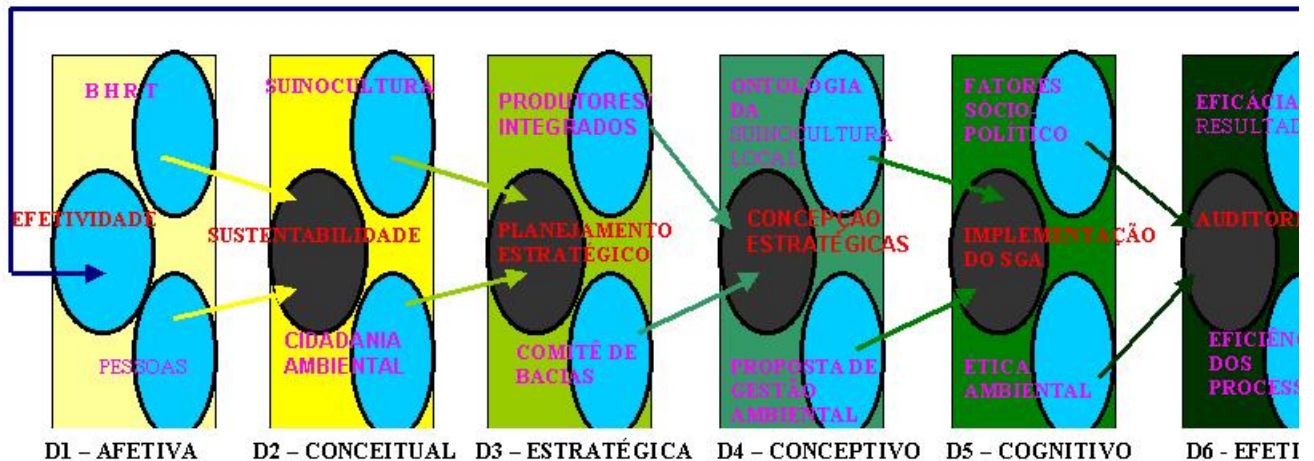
B H R T

EFETIVIDADE

PESSOAS

SUINOCULTURA

SUSTENTABILIDADE

CIDADANIA AMBIENTAL

PRODUTORES/ INTEGRADOS

PLANEJAMENTO ESTRATÉGICO

COMITÊ DE BACIAS

ONTOLOGIA DA SUINOCULTURA LOCAL

CONCEPÇÃO ESTRATÉGICAS

PROPOSTA DE GESTÃO AMBIENTAL

FATORES SÓCIO-POLÍTICO

IMPLEMENTAÇÃO DO SGA

ÉTICA AMBIENTAL

EFICÁCIA RESULTAD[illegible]

AUDITOR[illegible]

EFICIÊN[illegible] DOS PROCESS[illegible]

D1 – AFETIVA

D2 – CONCEITUAL

D3 – ESTRATÉGICA

D4 – CONCEPTIVO

D5 – COGNITIVO

D6 - EFETI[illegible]